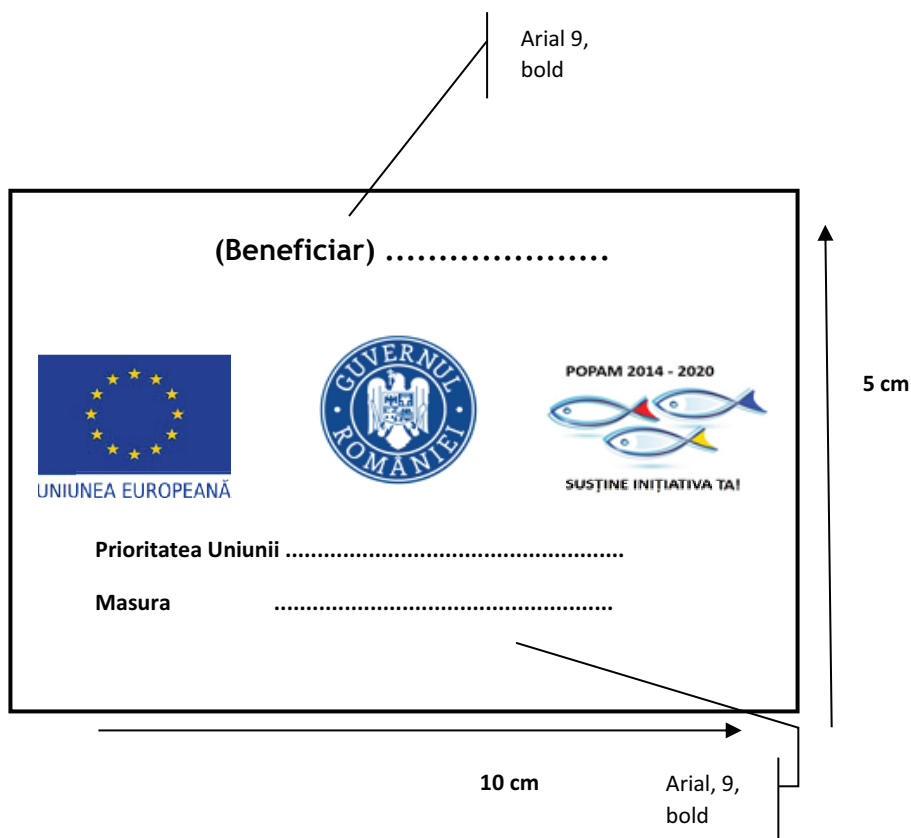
Arial 9, bold

(Beneficiar) ………………….

GUVERNUL ROMÂNIEI

UNIUNEA EUROPEANĂ

POPAM 2014 - 2020

SUSȚINE INIȚIATIVA TA!

5 cm

Prioritatea Uniunii ………………………………………………

Masura ………………………………………………

10 cm

Arial, 9, bold